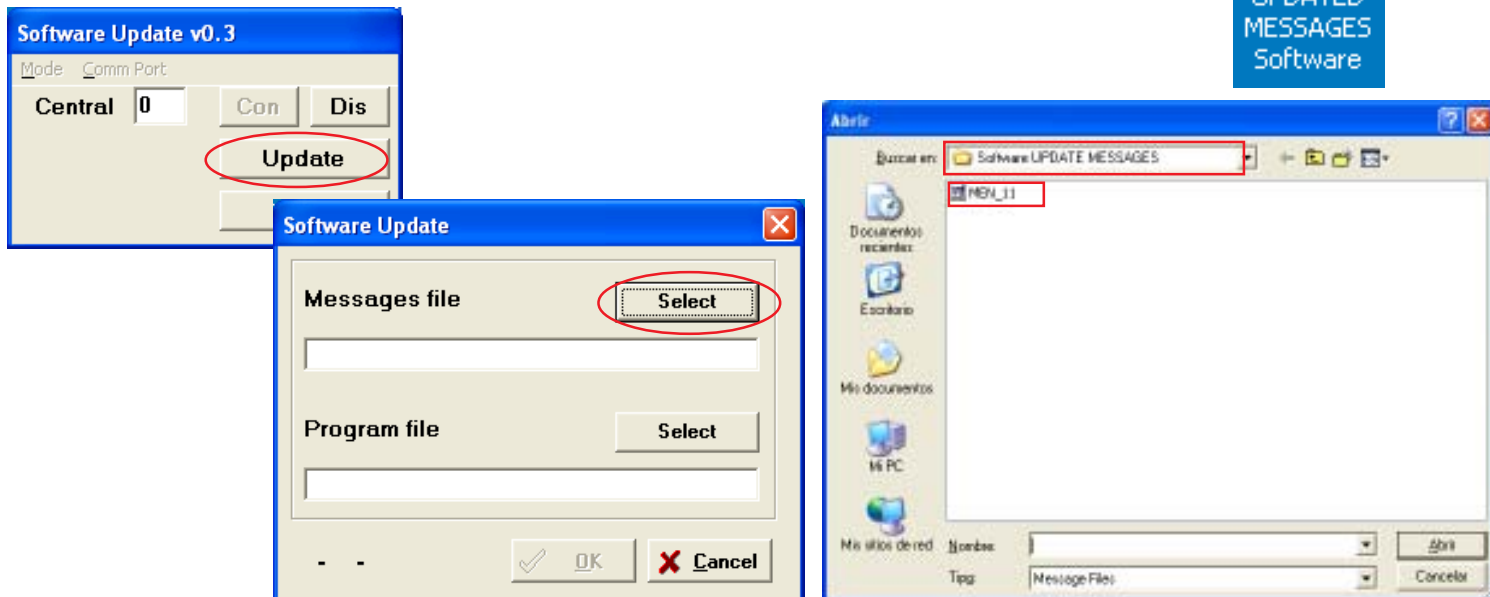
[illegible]
MESSAGES
Software

Software Update v0.3
Mode Comm Port
Central 0 Con Dis
Update

Software Update
Messages file
Select
Program file
Select
- -
OK
Cancel

Abrir
Buscar en: Software UPDATE MESSAGES
MEN_11
Documentos recientes
Escritorio
Mis documentos
Mi PC
Mis sitios de red
Nombre:
Tipo: Message Files
Abrir
Cancelar